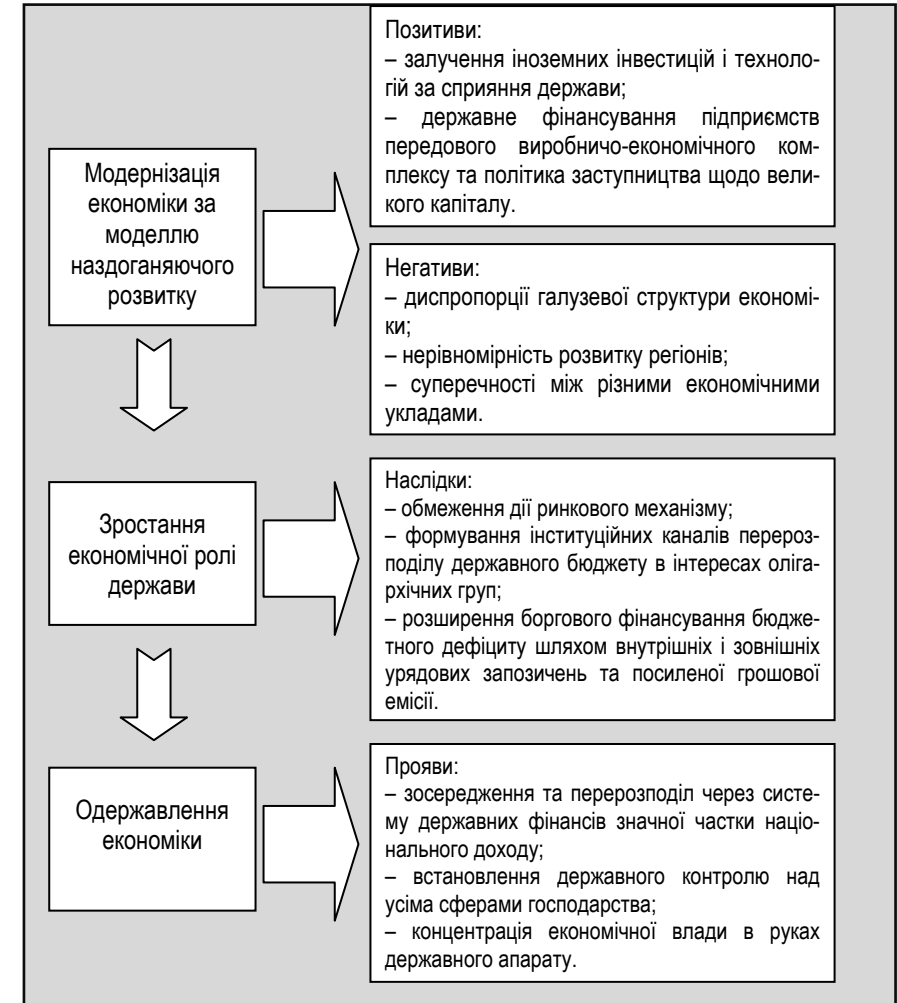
Модернізація економіки за моделлю наздоганяючого розвитку

Позитиви:
– залучення іноземних інвестицій і технологій за сприяння держави;
– державне фінансування підприємств передового виробничо-економічного комплексу та політика заступництва щодо великого капіталу.

Негативи:
– диспропорції галузевої структури економіки;
– нерівномірність розвитку регіонів;
– суперечності між різними економічними укладами.

Зростання економічної ролі держави

Наслідки:
– обмеження дії ринкового механізму;
– формування інституційних каналів перерозподілу державного бюджету в інтересах олігархічних груп;
– розширення боргового фінансування бюджетного дефіциту шляхом внутрішніх і зовнішніх урядових запозичень та посиленої грошової емісії.

Одержавлення економіки

Прояви:
– зосередження та перерозподіл через систему державних фінансів значної частки національного доходу;
– встановлення державного контролю над усіма сферами господарства;
– концентрація економічної влади в руках державного апарату.